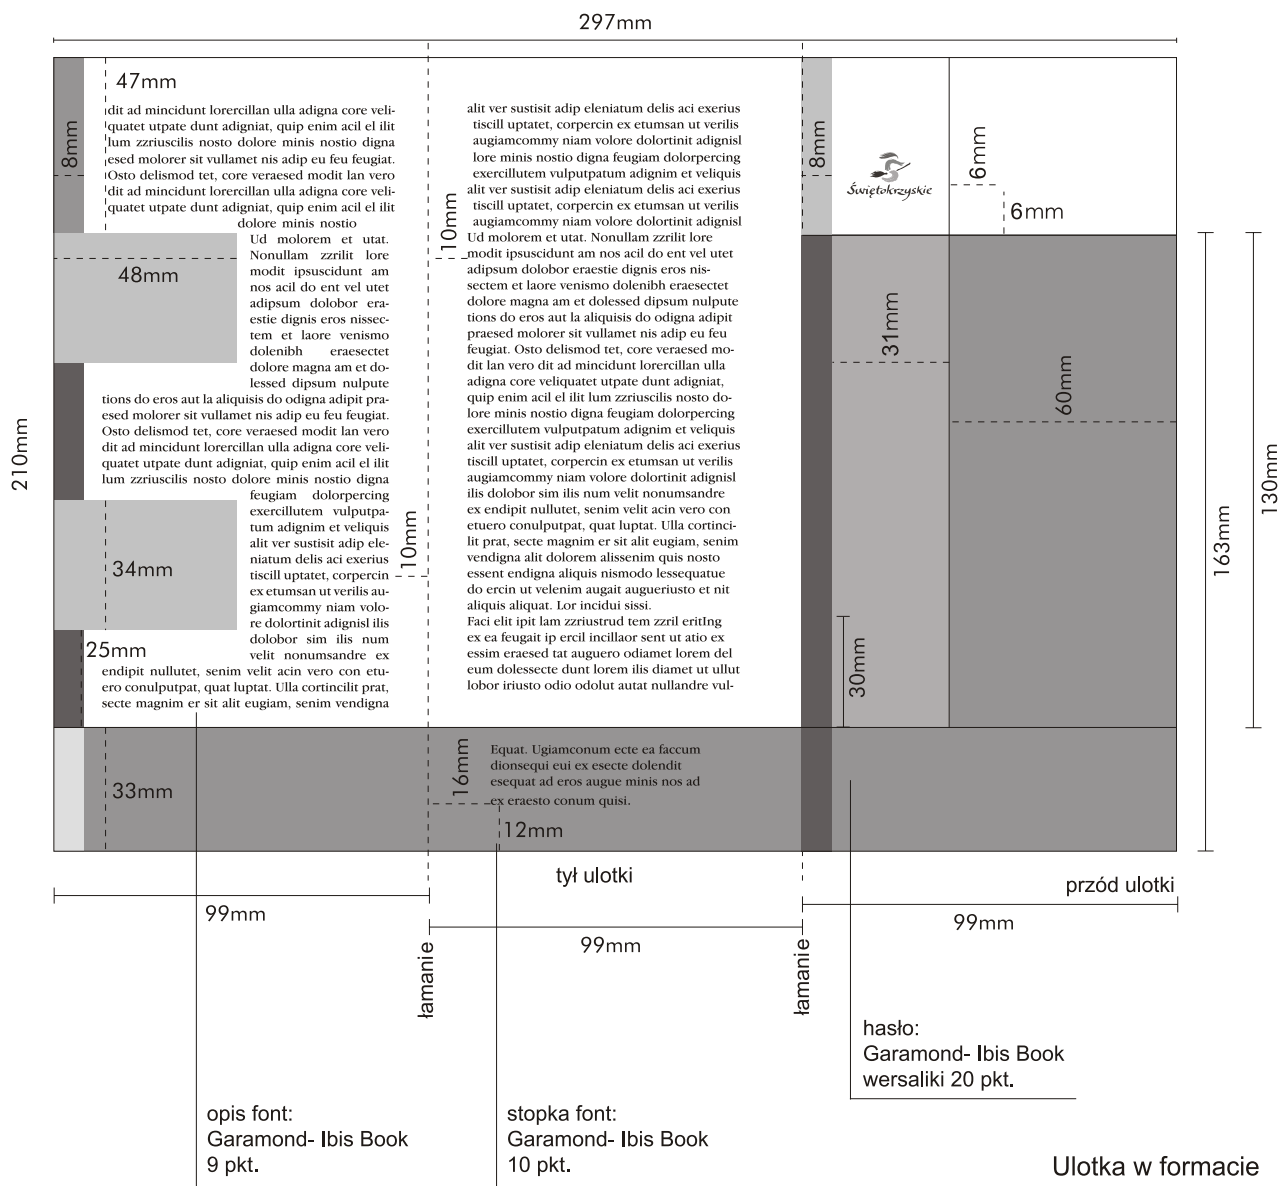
297mm

47mm

8mm

dit ad mincidunt lorercillan ulla adigna core veliquatet utpate dunt adigniat, quip enim acil el ilit lum zzriuscilis nosto dolore minis nostio digna esed molorer sit vullamet nis adip eu feu feugiat. Osto delismod tet, core veraesed modit lan vero dit ad mincidunt lorercillan ulla adigna core veliquatet utpate dunt adigniat, quip enim acil el ilit dolore minis nostio

48mm

Ud molorem et utat. Nonullam zzrilit lore modit ipsuscidunt am nos acil do ent vel utet adipsum dolobor eraestie dignis eros nissectem et laore venismo dolenibh eraesectet dolore magna am et dolessed dipsum nulpute tions do eros aut la aliquisis do odigna adipit praesed molorer sit vullamet nis adip eu feu feugiat. Osto delismod tet, core veraesed modit lan vero dit ad mincidunt lorercillan ulla adigna core veliquatet utpate dunt adigniat, quip enim acil el ilit lum zzriuscilis nosto dolore minis nostio digna feugiam dolorpercing exercillutem vulputpatum adignim et veliquis alit ver sustisit adip eleniatum delis aci exerius tiscill uptatet, corpercin ex etumsan ut verilis augiamcommy niam volore dolortinit adignisl ilis dolobor sim ilis num velit nonumsandre ex endipit nullutet, senim velit acin vero con etuero conulputpat, quat luptat. Ulla cortincilit prat, secte magnim er sit alit eugiam, senim vendigna

34mm

25mm

10mm

10mm

alit ver sustisit adip eleniatum delis aci exerius tiscill uptatet, corpercin ex etumsan ut verilis augiamcommy niam volore dolortinit adignisl lore minis nostio digna feugiam dolorpercing exercillutem vulputpatum adignim et veliquis alit ver sustisit adip eleniatum delis aci exerius tiscill uptatet, corpercin ex etumsan ut verilis augiamcommy niam volore dolortinit adignisl Ud molorem et utat. Nonullam zzrilit lore modit ipsuscidunt am nos acil do ent vel utet adipsum dolobor eraestie dignis eros nissectem et laore venismo dolenibh eraesectet dolore magna am et dolessed dipsum nulpute tions do eros aut la aliquisis do odigna adipit praesed molorer sit vullamet nis adip eu feu feugiat. Osto delismod tet, core veraesed modit lan vero dit ad mincidunt lorercillan ulla adigna core veliquatet utpate dunt adigniat, quip enim acil el ilit lum zzriuscilis nosto dolore minis nostio digna feugiam dolorpercing exercillutem vulputpatum adignim et veliquis alit ver sustisit adip eleniatum delis aci exerius tiscill uptatet, corpercin ex etumsan ut verilis augiamcommy niam volore dolortinit adignisl ilis dolobor sim ilis num velit nonumsandre ex endipit nullutet, senim velit acin vero con etuero conulputpat, quat luptat. Ulla cortincilit prat, secte magnim er sit alit eugiam, senim vendigna alit dolorem alissenim quis nosto essent endigna aliquis nismodo lessequatue do ercin ut velenim augait augueriusto et nit aliquis aliquat. Lor incidui sissi.
Faci elit ipit lam zzriustrud tem zzril eritIng ex ea feugait ip ercil incillaor sent ut atio ex essim eraesed tat auguero odiamet lorem del eum dolessecte dunt lorem ilis diamet ut ullut lobor iriusto odio odolut autat nullandre vul-

8mm

Świętokrzyskie

6mm

6mm

31mm

60mm

30mm

163mm

130mm

210mm

33mm

16mm

Equat. Ugiamconum ecte ea faccum dionsequi eui ex esecte dolendit esequat ad eros augue minis nos ad ex eraesto conum quisi.

12mm

tył ulotki

przód ulotki

99mm

99mm

99mm

łamanie

łamanie

hasło:
Garamond- Ibis Book
wersaliki 20 pkt.

opis font:
Garamond- Ibis Book
9 pkt.

stopka font:
Garamond- Ibis Book
10 pkt.

Ulotka w formacie